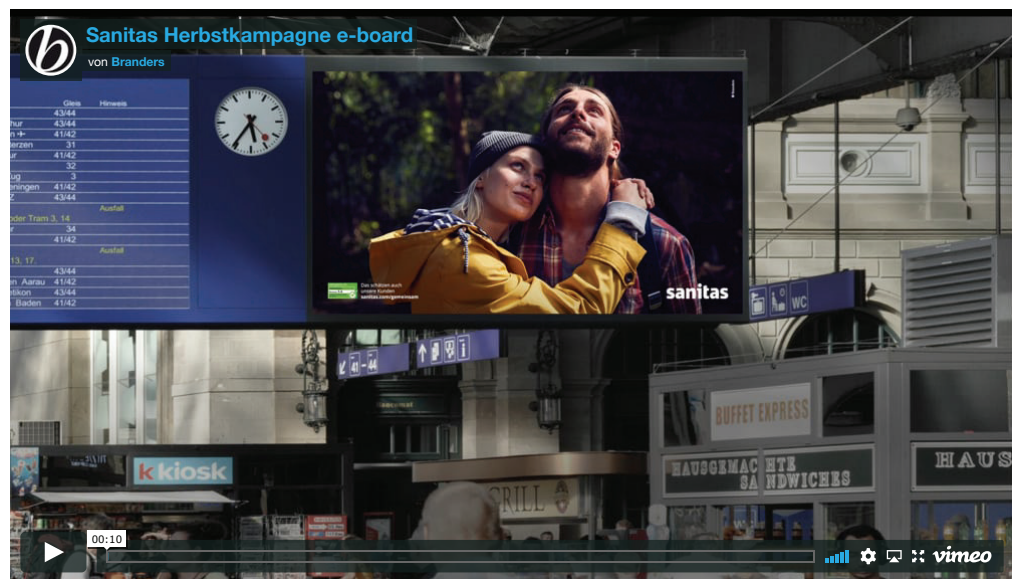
b

Sanitas Herbstkampagne e-board

von Branders

| Gleis | Hinweis |
|---|---|
| 43/44 | |
| hur 43/44 | |
| n 41/42 | |
| erzen 31 | |
| ur 41/42 | |
| 32 | |
| ug 3 | |
| eningen 41/42 | |
| Z 43/44 | |
| | Ausfall |
| oder Tram 3, 14 | |
| r 34 | |
| 41/42 | |
| | Ausfall |
| 13, 17 | |
| 43/44 | |
| n Aarau 41/42 | |
| ltikon 43/44 | |
| Baden 41/42 | |

Das erklären auch unsere Kunden
sanitas.com/gemeinsam

sanitas

WC

41 - 44

k kiosk

BUFFET EXPRESS

HAUSGEMACHTE SANDWICHES

HAUS

GRILL

00:10

vimeo